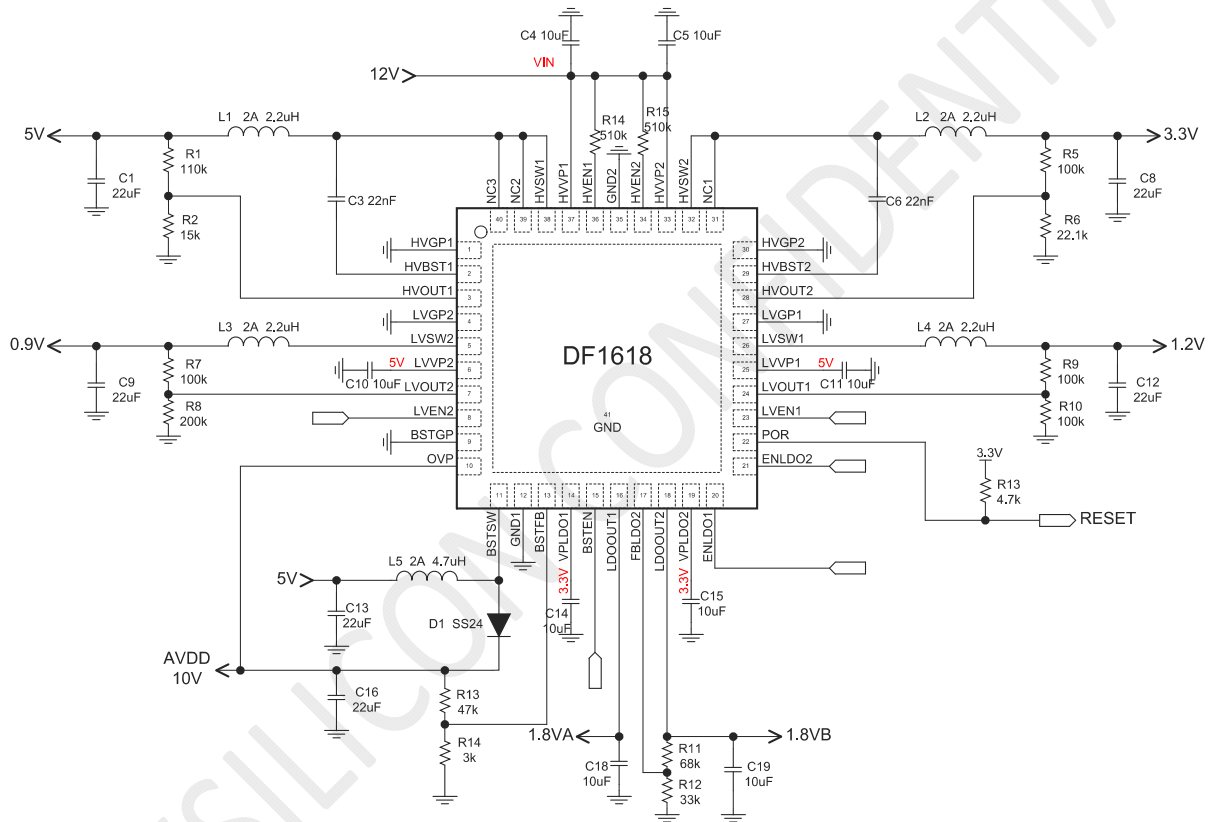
C4 10uF
C5 10uF
12V
VIN
R14
510k
R15
510k
5V
L1 2A 2.2uH
L2 2A 2.2uH
3.3V
C1
22uF
R1
110k
R2
15k
C3 22nF
NC3
NC2
HVSW1
HVVP1
HVEN1
GND2
HVEN2
HVVP2
HVSW2
NC1
40
39
38
37
36
35
34
33
32
31
C6 22nF
R5
100k
R6
22.1k
C8
22uF
HVGP1
HVBST1
HVOUT1
LVGP2
LVSW2
LVVP2
LVOUT2
LVEN2
BSTGP
OVP
1
2
3
4
5
6
7
8
9
10
HVGP2
HVBST2
HVOUT2
LVGP1
LVSW1
LVVP1
LVOUT1
LVEN1
POR
ENLDO2
30
29
28
27
26
25
24
23
22
21
0.9V
L3 2A 2.2uH
L4 2A 2.2uH
1.2V
C9
22uF
R7
100k
R8
200k
5V
C10 10uF
DF1618
5V
C11 10uF
R9
100k
R10
100k
C12
22uF
41
GND
3.3V
R13
4.7k
RESET
11
12
13
14
15
16
17
18
19
20
BSTSW
GND1
BSTFB
VPLDO1
BSTEN
LDOOUT1
FBLDO2
LDOOUT2
VPLDO2
ENLDO1
5V
L5 2A 4.7uH
C13
22uF
D1 SS24
3.3V
C14
10uF
3.3V
C15
10uF
AVDD
10V
C16
22uF
R13
47k
R14
3k
1.8VA
C18
10uF
R11
68k
R12
33k
1.8VB
C19
10uF
SILICON CONFIDENTIAL